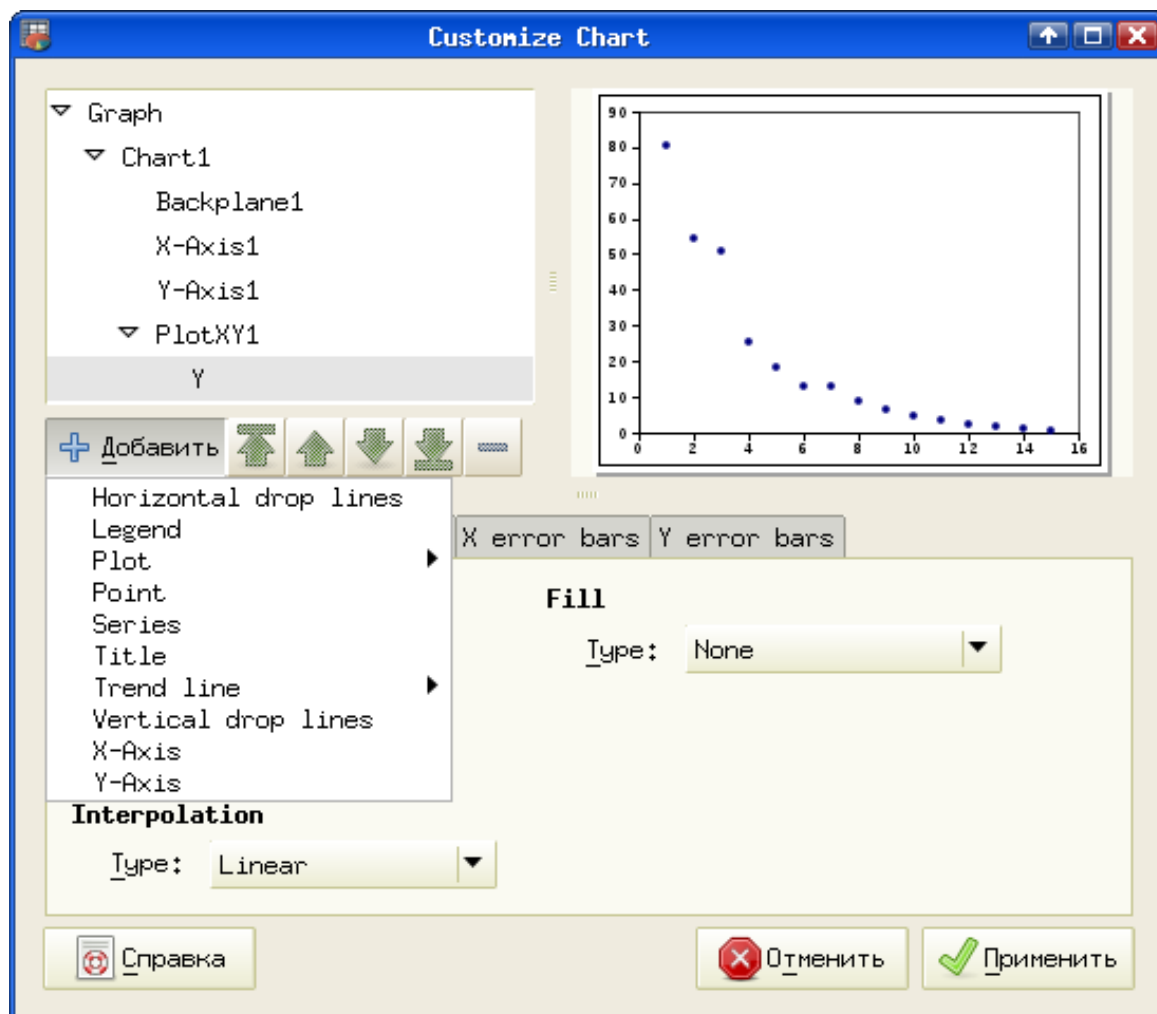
Customize Chart

Graph
Chart1
Backplane1
X-Axis1
Y-Axis1
PlotXY1
Y

90
80
70
60
50
40
30
20
10
0
0 2 4 6 8 10 12 14 16

Добавить

Horizontal drop lines
Legend
Plot
Point
Series
Title
Trend line
Vertical drop lines
X-Axis
Y-Axis

X error bars
Y error bars

Fill
Type: None

Interpolation
Type: Linear

Справка
Отменить
Применить